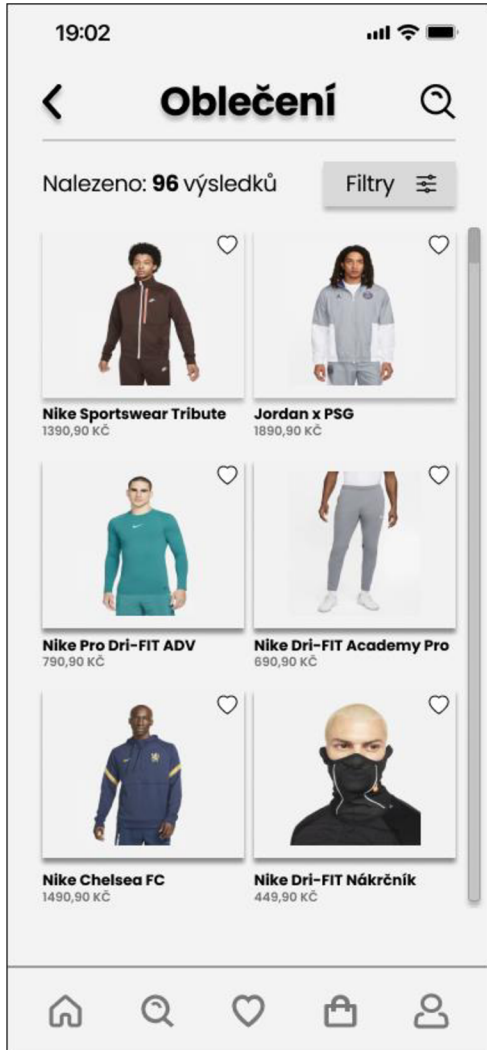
19:02

Oblečení

Nalezeno: **96** výsledků

Filtry

Nike Sportswear Tribute
1390,90 KČ

Jordan x PSG
1890,90 KČ

Nike Pro Dri-FIT ADV
790,90 KČ

Nike Dri-FIT Academy Pro
690,90 KČ

Nike Chelsea FC
1490,90 KČ

Nike Dri-FIT Nákrčník
449,90 KČ